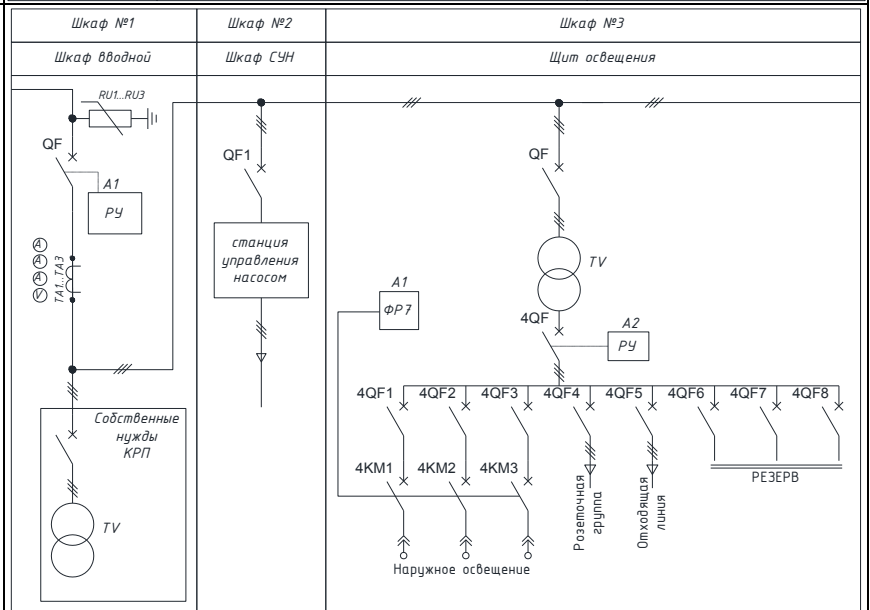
| Шкаф №1 | Шкаф №2 | Шкаф №3 |
|---|---|---|
| Шкаф вводной | Шкаф СУН | Щит освещения |

RU1...RU3

QF

A1

РУ

A A A V

TA1..TA3

Собственные нужды КРП

TV

QF1

станция управления насосом

QF

TV

A1

ФР7

4QF

A2

РУ

4QF1 4QF2 4QF3 4QF4 4QF5 4QF6 4QF7 4QF8

4KM1 4KM2 4KM3

Розеточная группа

Отходящая линия

РЕЗЕРВ

Наружное освещение